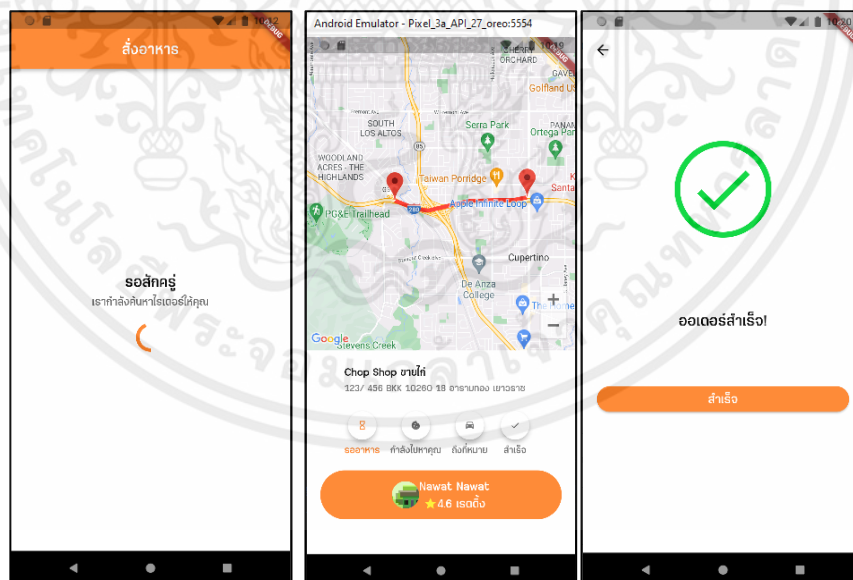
10:2
DEBUG
สั่งอาหาร

รอสักครู่
เรากำลังค้นหาไรเดอร์ให้คุณ

Android Emulator - Pixel_3a_API_27_oreo:5554
DEBUG
CHERRY ORCHARD
GAVEL
Golfland USA
SOUTH LOS ALTOS
Serra Park
PANAM
Ortega Par
85
WOODLAND ACRES - THE HIGHLANDS
Taiwan Porridge
280
Santa
Apple Infinite Loop
PG&E Trailhead
Cupertino
De Anza College
The
Google
Stevens Creek

Chop Shop ขายไก่
123/ 456 BKK 10260 18 อาราบทอง เยาวราช
รออาหาร
กำลังไปหาคุณ
ถึงที่หมาย
สำเร็จ
Nawat Nawat
4.6 เรตติ้ง

10:20
DEBUG
ออเดอร์สำเร็จ!
สำเร็จ